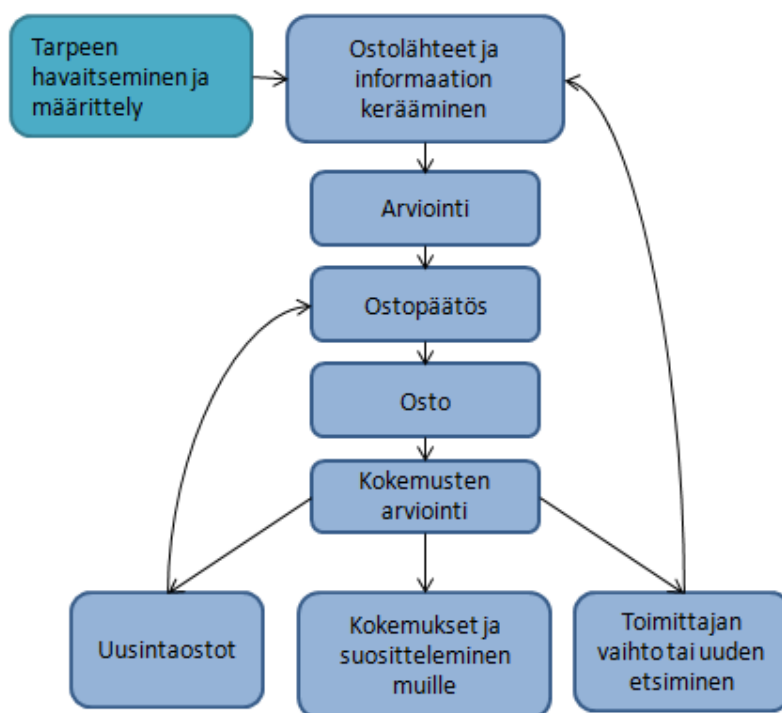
Tarpeen havaitseminen ja määrittely

Ostolähteet ja informaation kerääminen

Arviointi

Ostopäätös

Osto

Kokemusten arviointi

Uusintaostot

Kokemukset ja suositteleminen muille

Toimittajan vaihto tai uuden etsiminen